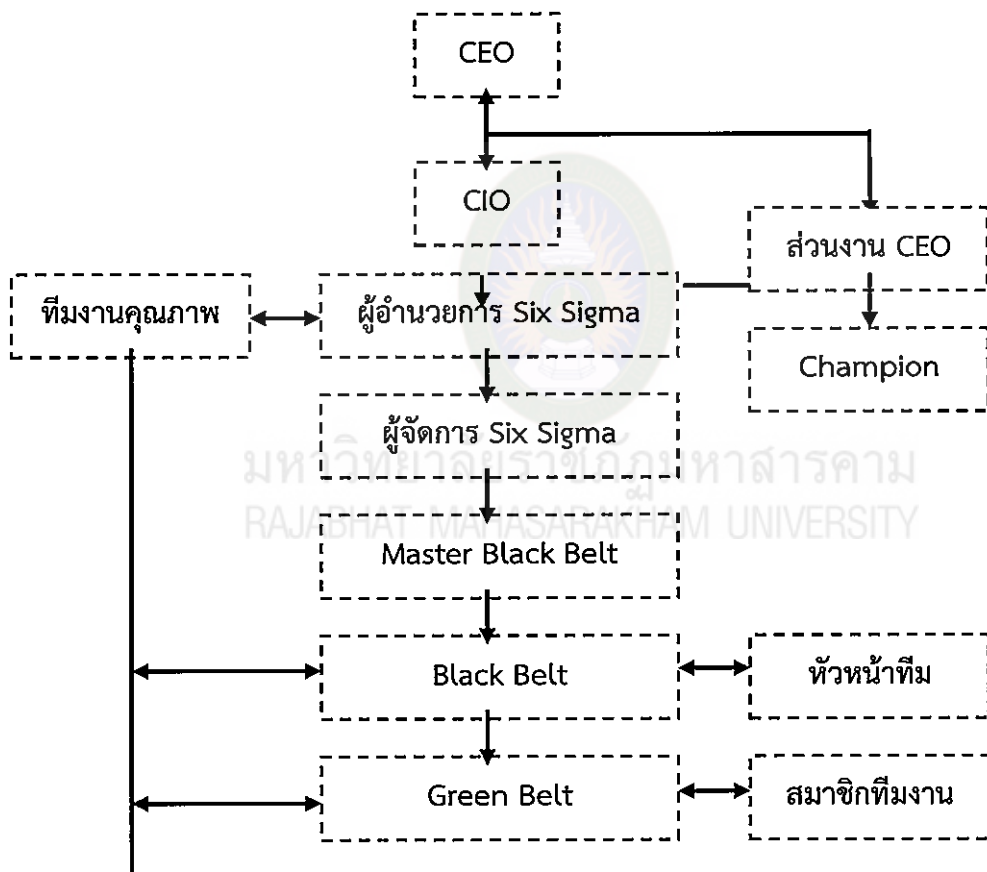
CEO

CIO

ส่วนงาน CEO

ทีมงานคุณภาพ

ผู้อำนวยการ Six Sigma

Champion

ผู้จัดการ Six Sigma

มหาวิทยาลัยราชภัฏมหาสารคาม
RAJABHAT MAHASARAKHAM UNIVERSITY

Master Black Belt

Black Belt

หัวหน้าทีม

Green Belt

สมาชิกทีมงาน